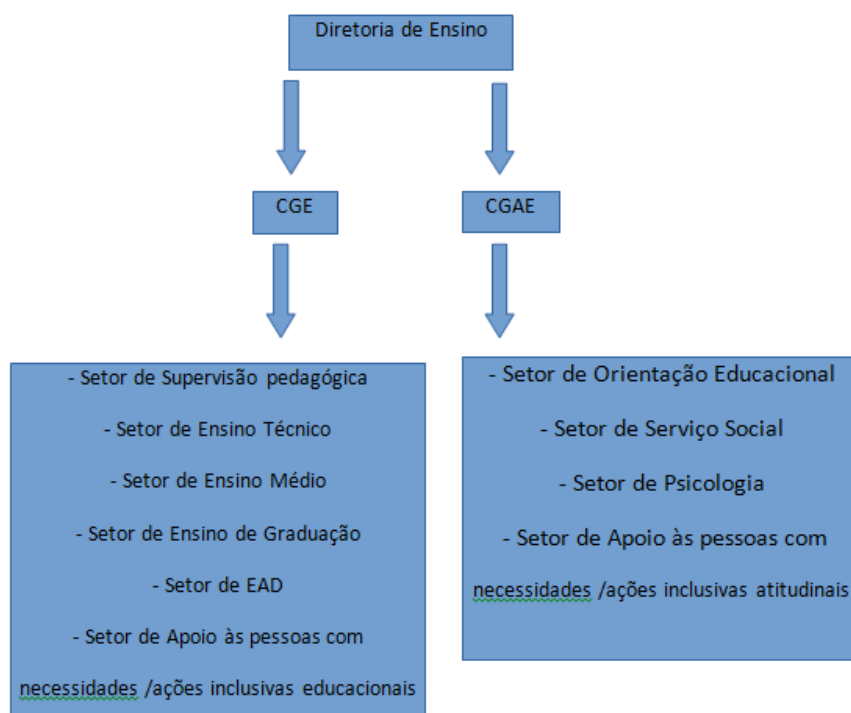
Diretoria de Ensino

CGE

CGAE

- Setor de Supervisão pedagógica

- Setor de Ensino Técnico

- Setor de Ensino Médio

- Setor de Ensino de Graduação

- Setor de EAD

- Setor de Apoio às pessoas com necessidades /ações inclusivas educacionais

- Setor de Orientação Educacional

- Setor de Serviço Social

- Setor de Psicologia

- Setor de Apoio às pessoas com necessidades /ações inclusivas atitudinais